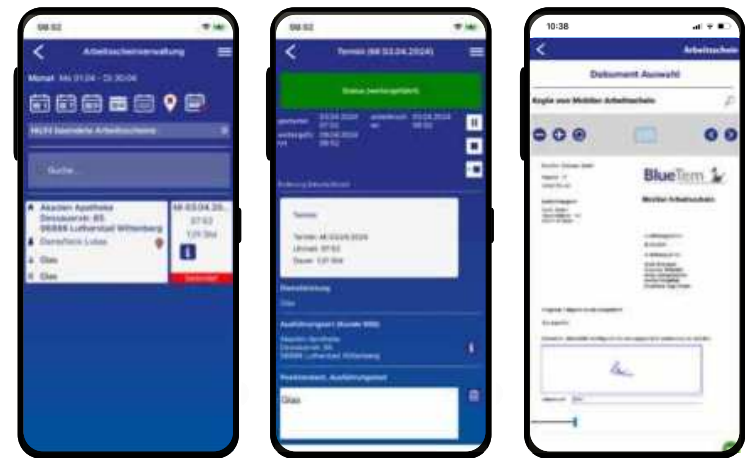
08:52

Arbeitsscheinverwaltung

Monat Mi 01.04 - Di 30.04

Suche...

Akazien Apotheke
Dessauerstr. 85
06886 Lutherstadt Wittenberg
Dienstleck Lukas

Glas

Glas

Mi 03.04.20..
07:52
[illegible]

08:52

Termin (Mi 03.04.2024)

Status (weitergeführt)

Termin

Dienstleistung

Glas

Ausführungsort (Kunde 999)

Akazien Apotheke
Dessauerstr. 85
06886 Lutherstadt Wittenberg

Positionstext, Ausführungstext

Glas

10:38

Arbeitsschein

Dokument Auswahl

Kopie von Mobiler Arbeitsschein

BlueTem

Mobiler Arbeitsschein